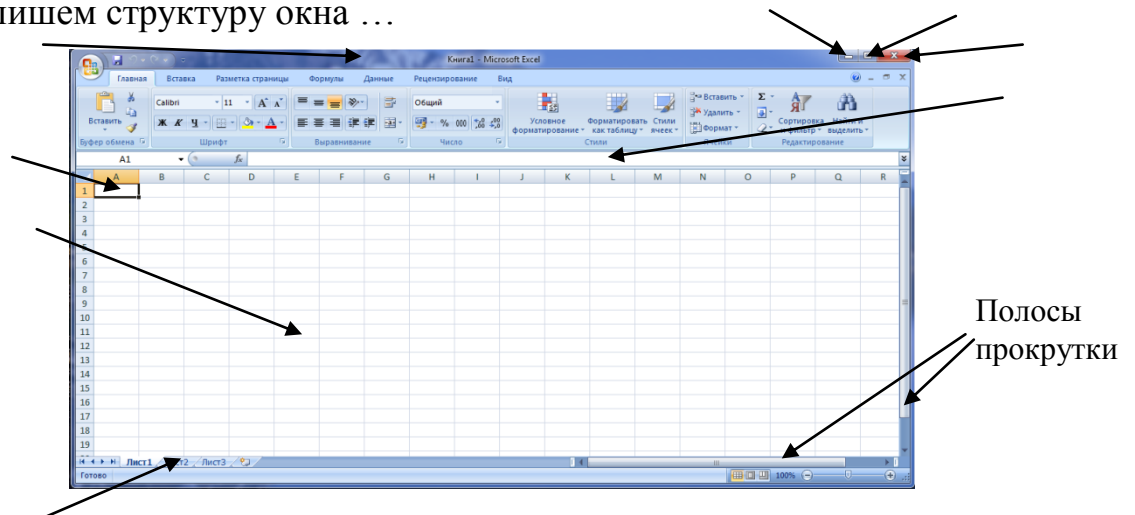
ишем структуру окна …

Книга1 - Microsoft Excel

Главная Вставка Разметка страницы Формулы Данные Рецензирование Вид

Вставить Буфер обмена

Calibri 11 A A
Ж К Ч
Шрифт

Выравнивание

Общий
% 000
Число

Условное форматирование Форматировать как таблицу Стили ячеек
Стили

Вставить Удалить Формат
Ячейки

Σ Сортировка и фильтр Найти и выделить
Редактирование

A1 $f_x$

| | A | B | C | D | E | F | G | H | I | J | K | L | M | N | O | P | Q | R |
|---|---|---|---|---|---|---|---|---|---|---|---|---|---|---|---|---|---|---|
| 1 | | | | | | | | | | | | | | | | | | |
| 2 | | | | | | | | | | | | | | | | | | |
| 3 | | | | | | | | | | | | | | | | | | |
| 4 | | | | | | | | | | | | | | | | | | |
| 5 | | | | | | | | | | | | | | | | | | |
| 6 | | | | | | | | | | | | | | | | | | |
| 7 | | | | | | | | | | | | | | | | | | |
| 8 | | | | | | | | | | | | | | | | | | |
| 9 | | | | | | | | | | | | | | | | | | |
| 10 | | | | | | | | | | | | | | | | | | |
| 11 | | | | | | | | | | | | | | | | | | |
| 12 | | | | | | | | | | | | | | | | | | |
| 13 | | | | | | | | | | | | | | | | | | |
| 14 | | | | | | | | | | | | | | | | | | |
| 15 | | | | | | | | | | | | | | | | | | |
| 16 | | | | | | | | | | | | | | | | | | |
| 17 | | | | | | | | | | | | | | | | | | |
| 18 | | | | | | | | | | | | | | | | | | |
| 19 | | | | | | | | | | | | | | | | | | |

Лист1 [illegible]т2 Лист3

Готово 100%

Полосы прокрутки